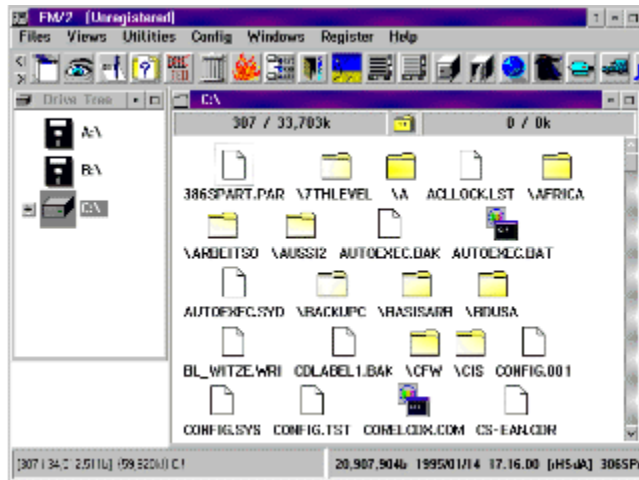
FM/2 [Unregistered]

Files Views Utilities Config Windows Register Help

Drive Tree

A:\

B:\

C:\

C:\

307 / 33,703k

0 / 0k

386SPART.PAR \7THLEVEL \A ACLLOCK.LST \AFRICA

\ARBEITSO \AUSSI2 AUTOEXEC.BAK AUTOEXEC.BAT

AUTOEXEC.SYD \BACKUPC \BASISARB \BDUSA

BL_WITZE.WRI CDLABEL1.BAK \CFW \CIS CONFIG.001

CONFIG.SYS CONFIG.TST COMLCDX.COM CS-EAN.CDR

[307] 34.C 2.511L] (59,920k) C:\

20,907,904b 1995/01/14 17.16.00 [rHSdA] 306SP